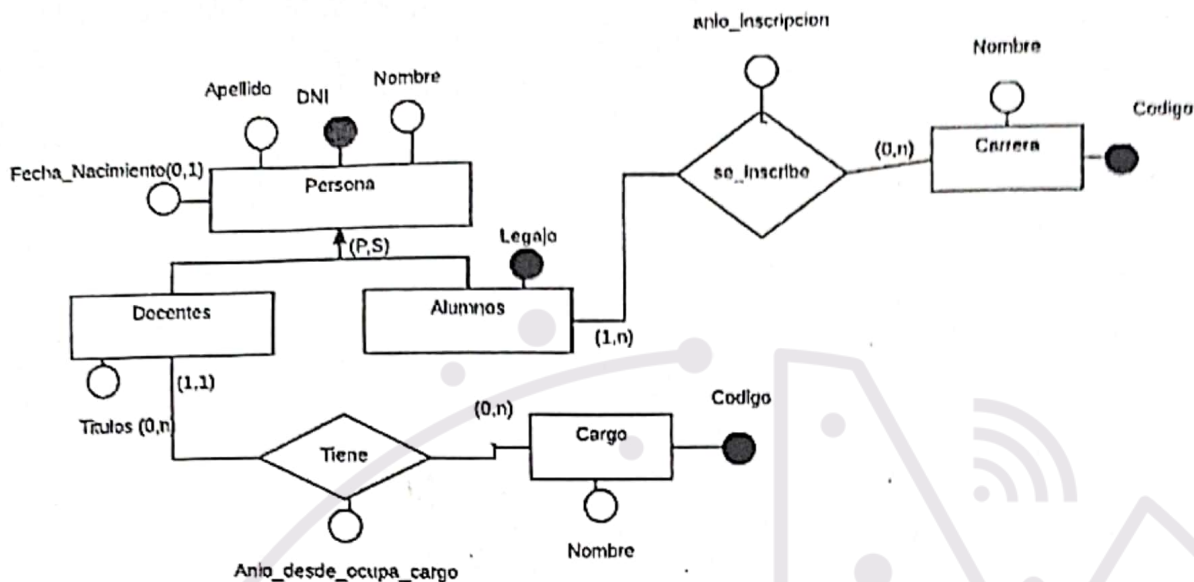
anio_inscripcion

Nombre

Codigo

Apellido

DNI

Nombre

Fecha_Nacimiento(0,1)

Persona

se_inscribe

(0,n)

Carrera

Legajo

(P,S)

Docentes

Alumnos

(1,n)

(1,1)

Titulos (0,n)

(0,n)

Codigo

Tiene

Cargo

Nombre

Anio_desde_ocupa_cargo